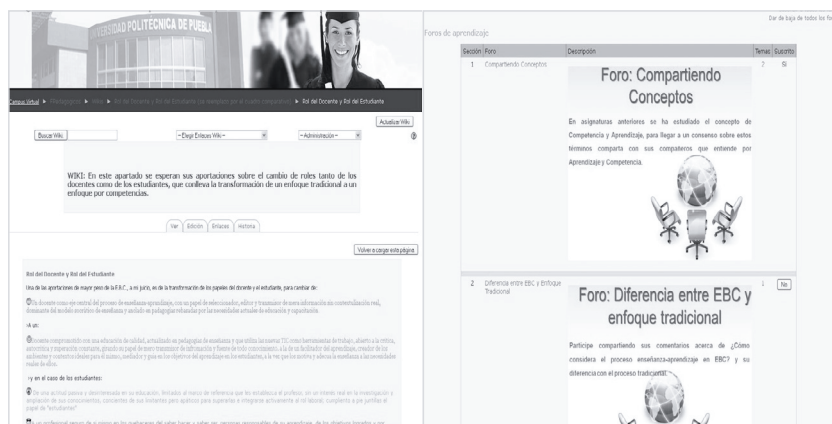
UNIVERSIDAD POLITÉCNICA DE PUEBLA

Campus Virtual ► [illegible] ► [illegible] ► Rol del Docente y Rol del Estudiante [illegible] ► Rol del Docente y Rol del Estudiante

Actualizar Wiki

Buscar Wiki

--Elegir Enlaces Wiki--

--Administración--

WIKI: En este apartado se esperan sus aportaciones sobre el cambio de roles tanto de los docentes como de los estudiantes, que conlleva la transformación de un enfoque tradicional a un enfoque por competencias.

Ver | Edición | Enlaces | Historia

Volver a cargar esta página

Rol del Docente y Rol del Estudiante

Una de las aportaciones de mayor peso de la E.B.C., a mi juicio, es de la transformación de los papeles del docente y el estudiante, para cambiar de:

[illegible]

-A un:

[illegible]

-y en el caso de los estudiantes:

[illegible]

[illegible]

Dar de baja de todos los fo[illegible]

Foros de aprendizaje

| Sección | Foro | Descripción | Temas | Suscrito |
|---|---|---|---|---|
| 1 | Compartiendo Conceptos | Foro: Compartiendo Conceptos<br>En asignaturas anteriores se ha estudiado el concepto de Competencia y Aprendizaje, para llegar a un consenso sobre estos términos comparta con sus compañeros que entiende por Aprendizaje y Competencia. | 7 | Sí |
| 2 | Diferencia entre EBC y Enfoque Tradicional | Foro: Diferencia entre EBC y enfoque tradicional<br>Participe compartiendo sus comentarios acerca de ¿Cómo considera el proceso enseñanza-aprendizaje en EBC? y su diferencia con el proceso tradicional. | 1 | No |